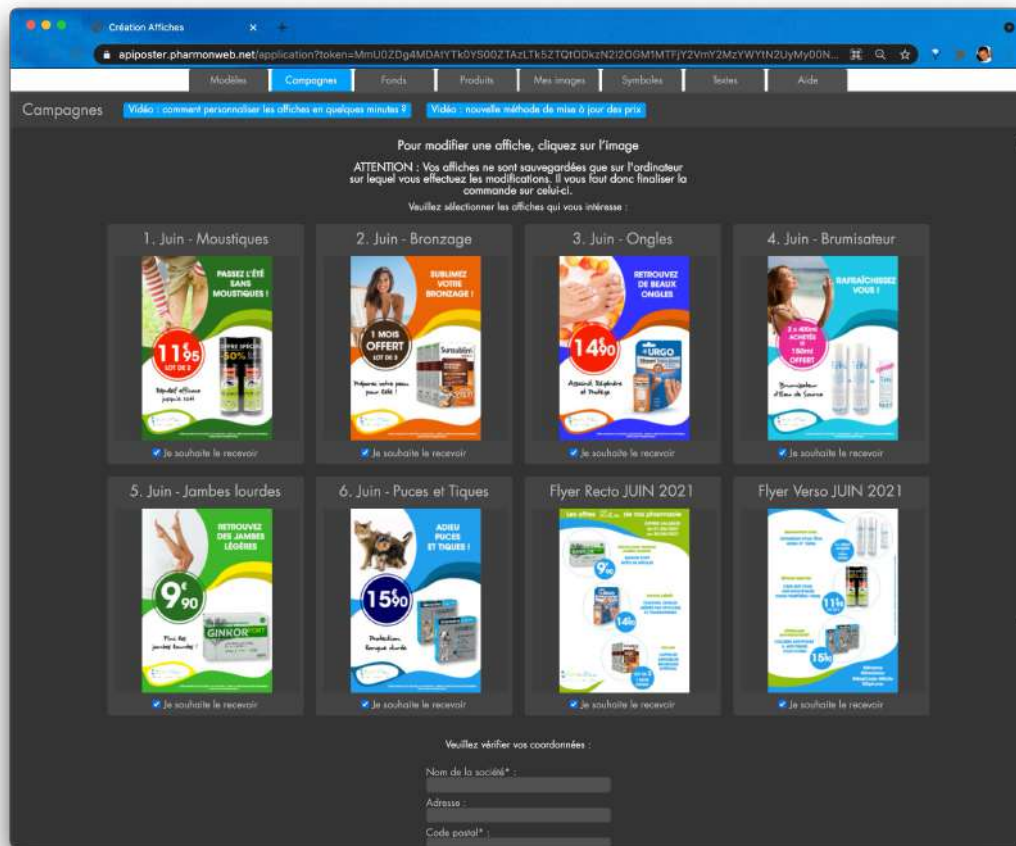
Création Affiches

apiposter.pharmonweb.net/application?token=MmU0ZDg4MDAtYTk0YS00ZTAzLTk5ZTQtODkzN2I2OGM1MTFjY2VmY2MzYWYtN2UyMy00N...

Modèles | Campagnes | Fonds | Produits | Mes images | Symboles | Textes | Aide

Campagnes

Vidéo : comment personnaliser les affiches en quelques minutes ?

Vidéo : nouvelle méthode de mise à jour des prix

Pour modifier une affiche, cliquez sur l'image

ATTENTION : Vos affiches ne sont sauvegardées que sur l'ordinateur sur lequel vous effectuez les modifications. Il vous faut donc finaliser la commande sur celui-ci.

Veuillez sélectionner les affiches qui vous intéresse :

1. Juin - Moustiques

PASSEZ L'ÉTÉ SANS MOUSTIQUES !

11€95 LOT DE 2

OFFRE SPÉCIALE -50%

Répulsif efficace jusqu'à 10h

Je souhaite le recevoir

2. Juin - Bronzage

SUBLIMEZ VOTRE BRONZAGE !

1 MOIS OFFERT LOT DE 3

Préparez votre peau pour l'été !

Je souhaite le recevoir

3. Juin - Ongles

RETROUVEZ DE BEAUX ONGLES

14€90

URGO

Assainit, Régénère et Protège

Je souhaite le recevoir

4. Juin - Brumisateur

RAFRAÎCHISSEZ VOUS !

2 x 400ml ACHETÉS = 150ml OFFERT

Brumisateur d'Eau de Source

Je souhaite le recevoir

5. Juin - Jambes lourdes

RETROUVEZ DES JAMBES LÉGÈRES

9€90

GINKOR FORT

Fini les jambes lourdes !

Je souhaite le recevoir

6. Juin - Puces et Tiques

ADIEU PUCES ET TIQUES !

15€90

Protection longue durée

Je souhaite le recevoir

Flyer Recto JUIN 2021

Les offres de votre pharmacie

9€

14€

Je souhaite le recevoir

Flyer Verso JUIN 2021

11€

15€

Je souhaite le recevoir

Veuillez vérifier vos coordonnées :

Nom de la société* :

Adresse :

Code postal* :